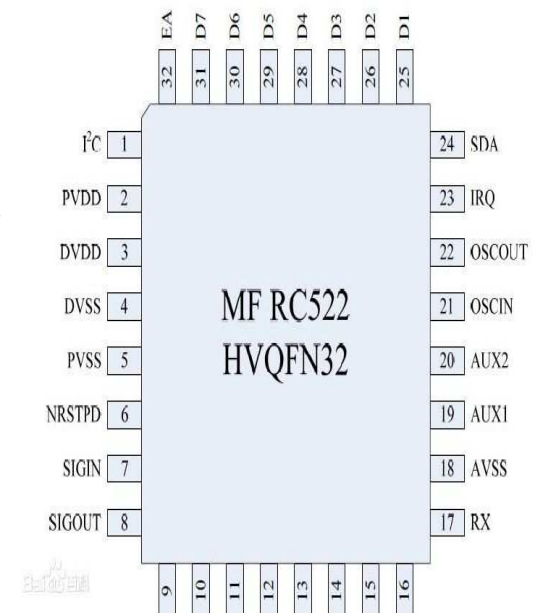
EA 32
D7 31
D6 30
D5 29
D4 28
D3 27
D2 26
D1 25

$I^2C$ 1
PVDD 2
DVDD 3
DVSS 4
PVSS 5
NRSTPD 6
SIGIN 7
SIGOUT 8

MF RC522
HVQFN32

24 SDA
23 IRQ
22 OSCOUT
21 OSCIN
20 AUX2
19 AUX1
18 AVSS
17 RX

9 10 11 12 13 14 15 16

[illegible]